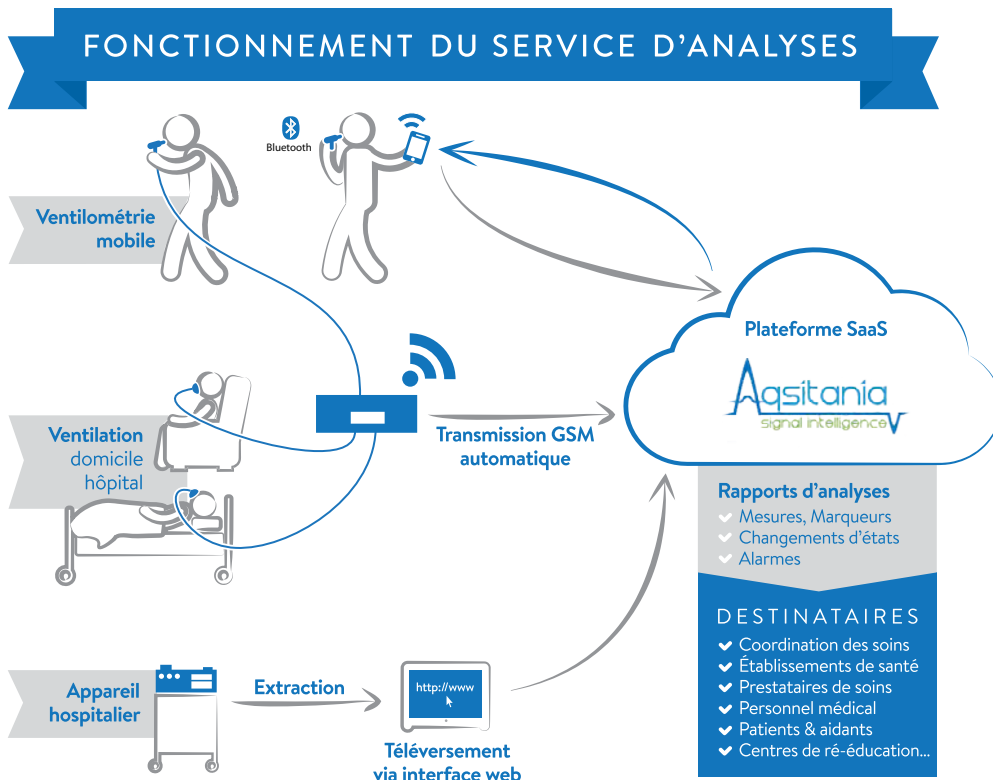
FONCTIONNEMENT DU SERVICE D'ANALYSES

Bluetooth

Ventilométrie mobile

Ventilation domicile hôpital

Appareil hospitalier

Transmission GSM automatique

Extraction

http://www

Téléversement via interface web

Plateforme SaaS

Aqsitania signal intelligence

Rapports d'analyses
Mesures, Marqueurs
Changements d'états
Alarmes

DESTINATAIRES
Coordination des soins
Établissements de santé
Prestataires de soins
Personnel médical
Patients & aidants
Centres de ré-éducation...